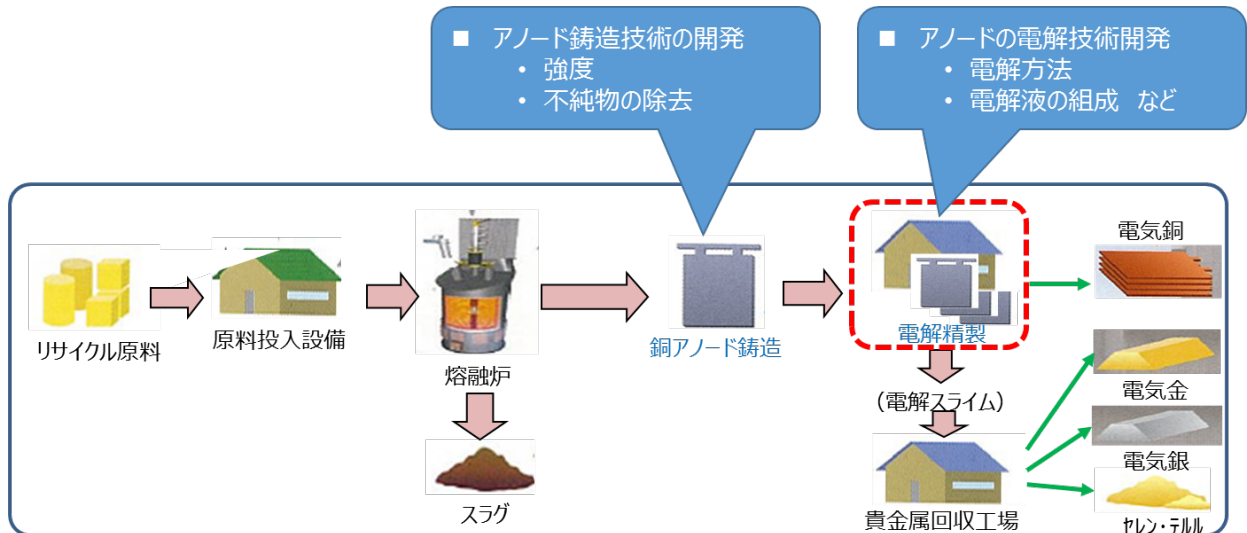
■ アノード鋳造技術の開発
• 強度
• 不純物の除去

■ アノードの電解技術開発
• 電解方法
• 電解液の組成 など

リサイクル原料

原料投入設備

熔融炉

スラグ

銅アノード鋳造

電解精製

（電解スライム）

貴金属回収工場

電気銅

電気金

電気銀

セレン・テルル